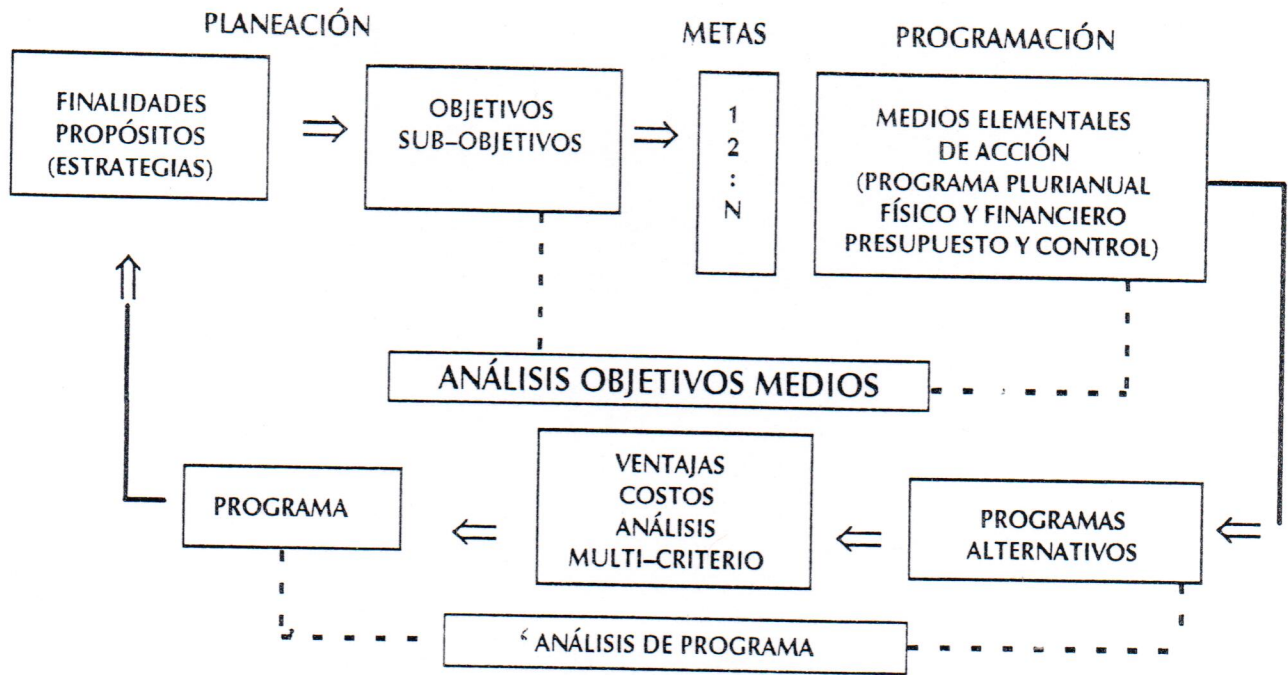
PLANEACIÓN

METAS

PROGRAMACIÓN

FINALIDADES
PROPÓSITOS
(ESTRATEGIAS)

OBJETIVOS
SUB-OBJETIVOS

1
2
:
N

MEDIOS ELEMENTALES
DE ACCIÓN
(PROGRAMA PLURIANUAL
FÍSICO Y FINANCIERO
PRESUPUESTO Y CONTROL)

ANÁLISIS OBJETIVOS MEDIOS

PROGRAMA

VENTAJAS
COSTOS
ANÁLISIS
MULTI-CRITERIO

PROGRAMAS
ALTERNATIVOS

ANÁLISIS DE PROGRAMA